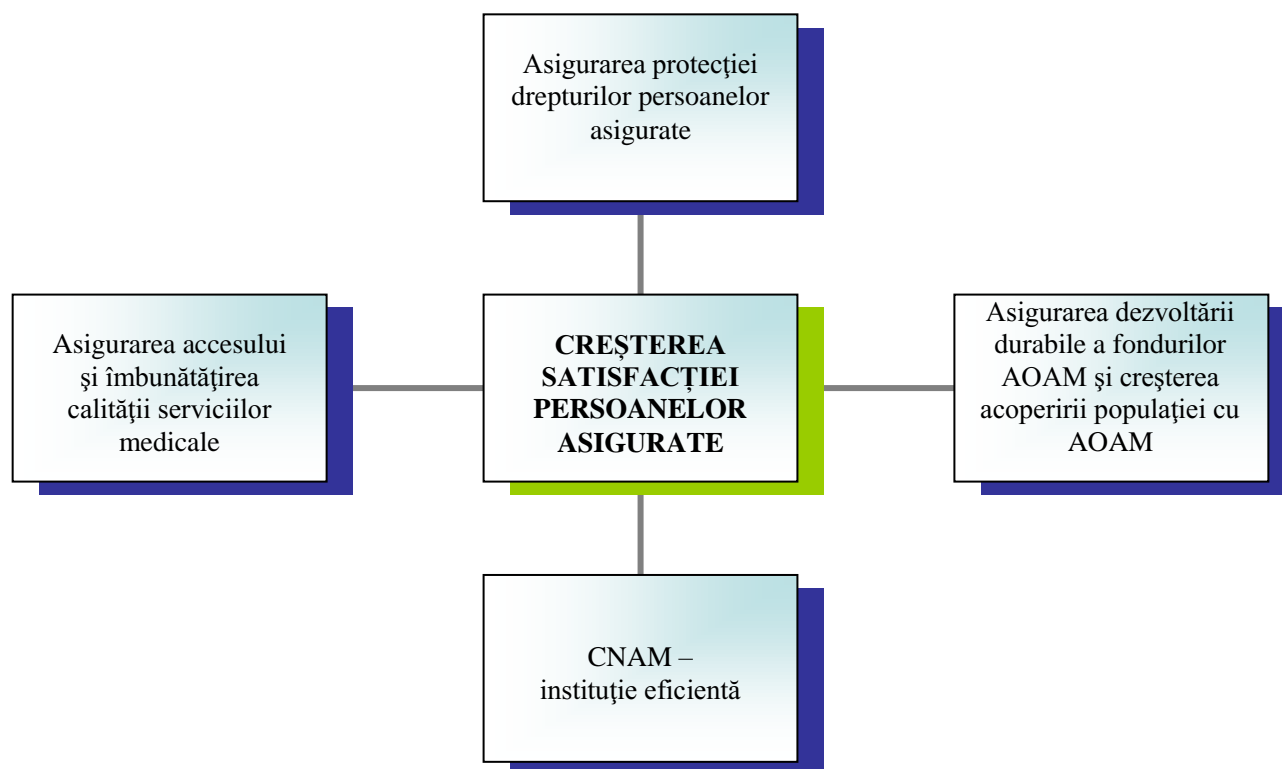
Asigurarea protecţiei drepturilor persoanelor asigurate

Asigurarea accesului şi îmbunătăţirea calităţii serviciilor medicale

CREŞTEREA SATISFACŢIEI PERSOANELOR ASIGURATE

Asigurarea dezvoltării durabile a fondurilor AOAM şi creşterea acoperirii populaţiei cu AOAM

CNAM – instituţie eficientă